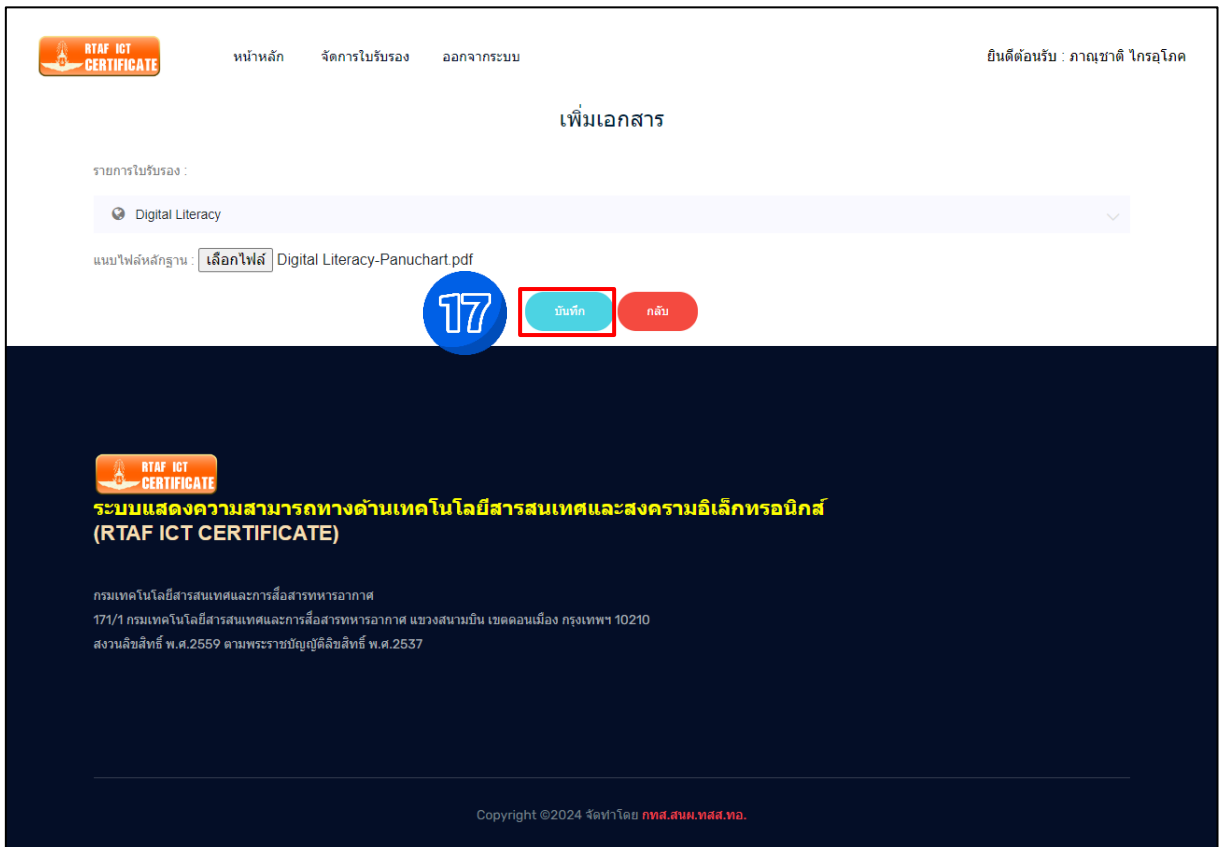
RTAF ICT CERTIFICATE

หน้าหลัก จัดการใบรับรอง ออกจากระบบ

ยินดีต้อนรับ : ภาณุชาติ ไกรอุโภค

เพิ่มเอกสาร

รายการใบรับรอง :

Digital Literacy

แนบไฟล์หลักฐาน : เลือกไฟล์ Digital Literacy-Panuchart.pdf

17

บันทึก

กลับ

RTAF ICT CERTIFICATE

ระบบแสดงความสามารถทางด้านเทคโนโลยีสารสนเทศและสงครามอิเล็กทรอนิกส์
(RTAF ICT CERTIFICATE)

กรมเทคโนโลยีสารสนเทศและการสื่อสารทหารอากาศ
171/1 กรมเทคโนโลยีสารสนเทศและการสื่อสารทหารอากาศ แขวงสนามบิน เขตดอนเมือง กรุงเทพฯ 10210
สงวนลิขสิทธิ์ พ.ศ.2559 ตามพระราชบัญญัติลิขสิทธิ์ พ.ศ.2537

Copyright ©2024 จัดทำโดย กทส.สนผ.ทสส.ทอ.